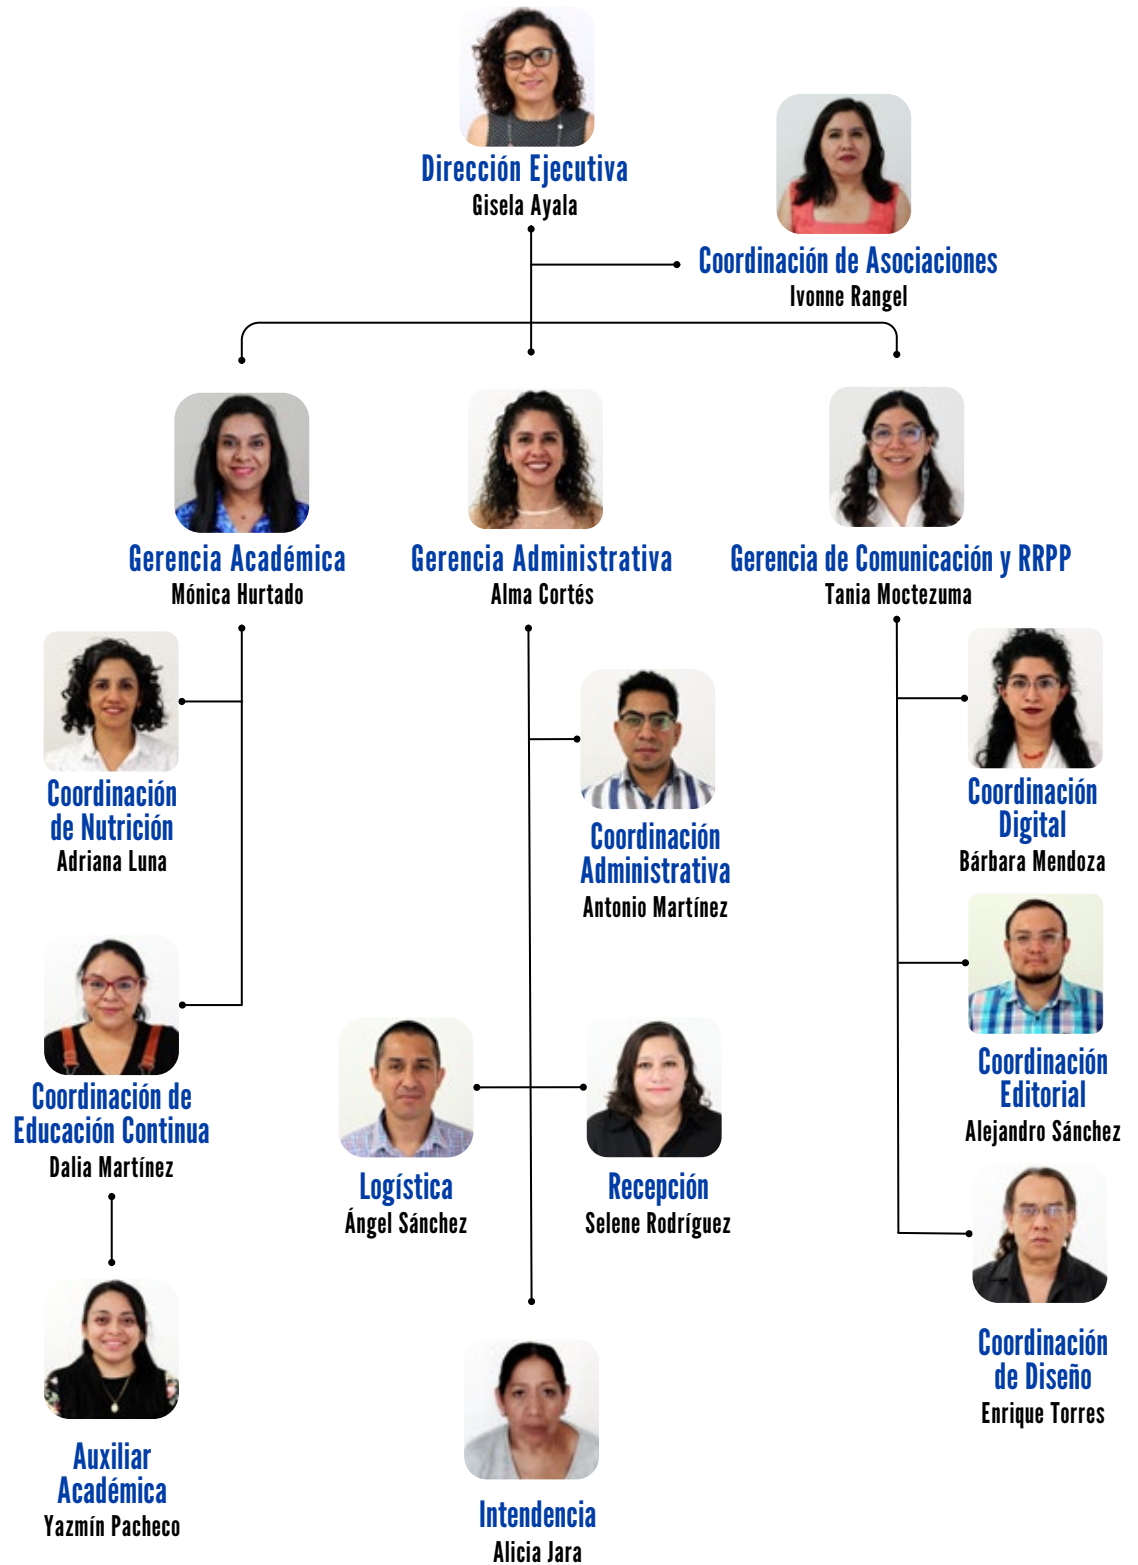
Dirección Ejecutiva
Gisela Ayala

Coordinación de Asociaciones
Ivonne Rangel

Gerencia Académica
Mónica Hurtado

Gerencia Administrativa
Alma Cortés

Gerencia de Comunicación y RRPP
Tania Moctezuma

Coordinación de Nutrición
Adriana Luna

Coordinación de Educación Continua
Dalia Martínez

Auxiliar Académica
Yazmín Pacheco

Coordinación Administrativa
Antonio Martínez

Logística
Ángel Sánchez

Recepción
Selene Rodríguez

Intendencia
Alicia Jara

Coordinación Digital
Bárbara Mendoza

Coordinación Editorial
Alejandro Sánchez

Coordinación de Diseño
Enrique Torres